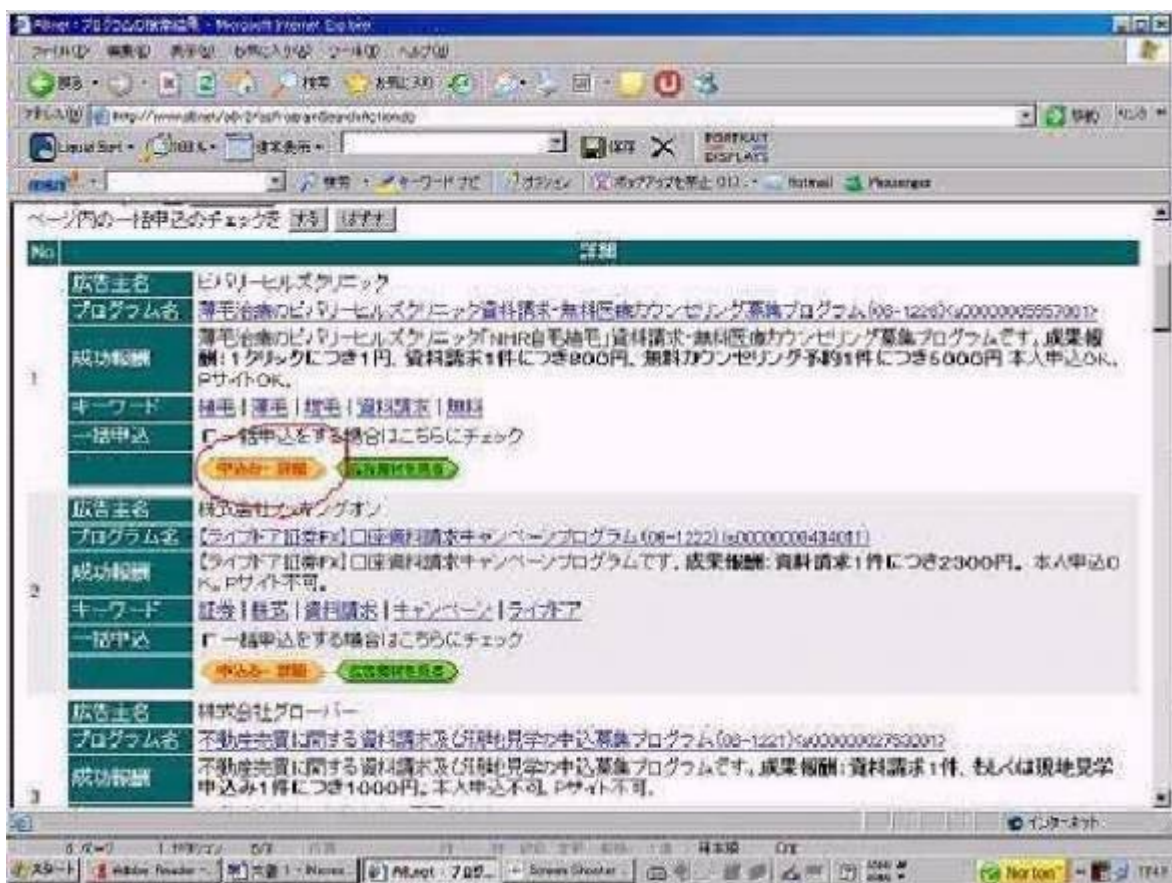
A8net - プログラムの検索結果 - Microsoft Internet Explorer

ファイル(F) 編集(E) 表示(V) お気に入り(A) ツール(T) ヘルプ(H)

戻る 検索 お気に入り

アドレス(D) http://www.a8.net/a8v2/asProgramSearchAction.do

移動 リンク

Liquid Surf 保存 PORTRAIT DISPLAYS

msn 検索 キーワードナビ オプション ポップアップを禁止 Hotmail Messenger

ページ内の一括申込のチェックを する はずす

| No | 詳細 | |
|---|---|---|
| 1 | 広告主名 | ビバリーヒルズクリニック |
| | プログラム名 | 薄毛治療のビバリーヒルズクリニック資料請求・無料医師カウンセリング募集プログラム(06-1226)(s00000005557001) |
| | 成功報酬 | 薄毛治療のビバリーヒルズクリニック「NHR自毛植毛」資料請求・無料医師カウンセリング募集プログラムです。成果報酬：1クリックにつき1円、資料請求1件につき800円、無料カウンセリング予約1件につき5000円 本人申込OK、PサイトOK。 |
| | キーワード | 植毛 \| 薄毛 \| 増毛 \| 資料請求 \| 無料 |
| | 一括申込 | 一括申込をする場合はこちらにチェック |
| | | 申込み・詳細 広告素材を見る |
| 2 | 広告主名 | 株式会社ランキングオン |
| | プログラム名 | 【ライブドア証券fx】口座資料請求キャンペーンプログラム(06-1222)(s00000008434011) |
| | 成功報酬 | 【ライブドア証券fx】口座資料請求キャンペーンプログラムです。成果報酬：資料請求1件につき2300円。本人申込OK、Pサイト不可。 |
| | キーワード | 証券 \| 株式 \| 資料請求 \| キャンペーン \| ライブドア |
| | 一括申込 | 一括申込をする場合はこちらにチェック |
| | | 申込み・詳細 広告素材を見る |
| 3 | 広告主名 | 株式会社グローバー |
| | プログラム名 | 不動産売買に関する資料請求及び現地見学の申込募集プログラム(06-1221)(s00000002793001) |
| | 成功報酬 | 不動産売買に関する資料請求及び現地見学の申込募集プログラムです。成果報酬：資料請求1件、もしくは現地見学申込み1件につき1000円。本人申込不可。Pサイト不可。 |

インターネット

スタート Adobe Reader 文書1 - Microsoft A8.net - プログ Screen Shooter Norton